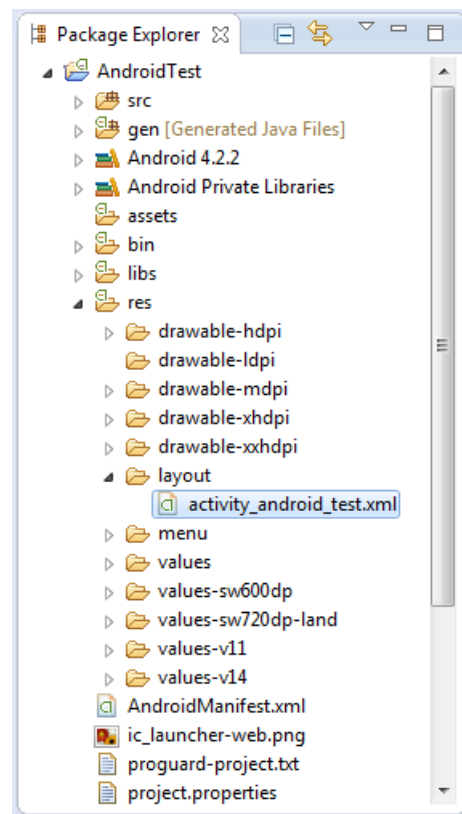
Package Explorer ☒

AndroidTest
src
gen [Generated Java Files]
Android 4.2.2
Android Private Libraries
assets
bin
libs
res
drawable-hdpi
drawable-ldpi
drawable-mdpi
drawable-xhdpi
drawable-xxhdpi
layout
activity_android_test.xml
menu
values
values-sw600dp
values-sw720dp-land
values-v11
values-v14
AndroidManifest.xml
ic_launcher-web.png
proguard-project.txt
project.properties